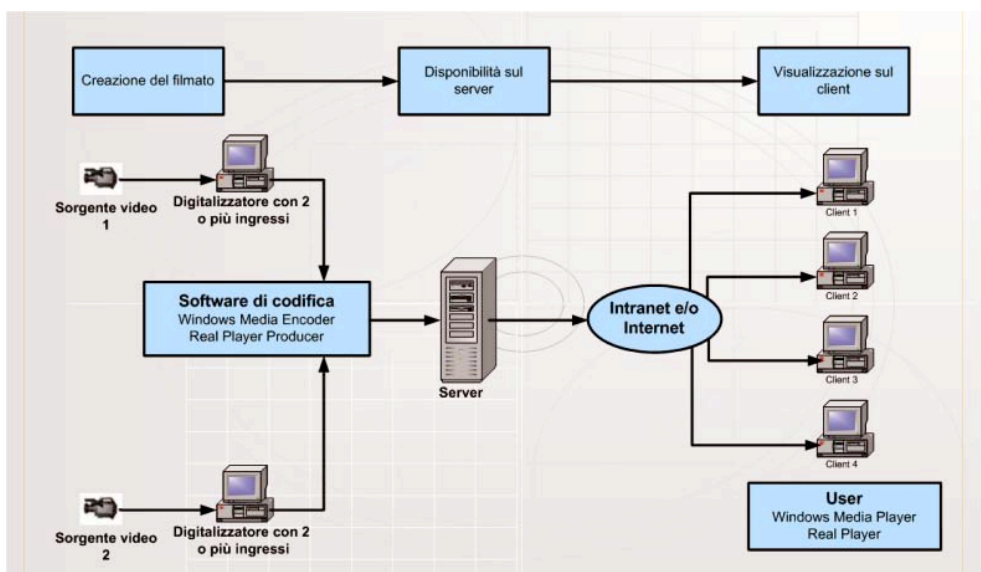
Creazione del filmato

Disponibilità sul server

Visualizzazione sul client

Sorgente video 1

Digitalizzatore con 2 o più ingressi

Software di codifica
Windows Media Encoder
Real Player Producer

Server

Intranet e/o Internet

Client 1

Client 2

Client 3

Client 4

Sorgente video 2

Digitalizzatore con 2 o più ingressi

User
Windows Media Player
Real Player